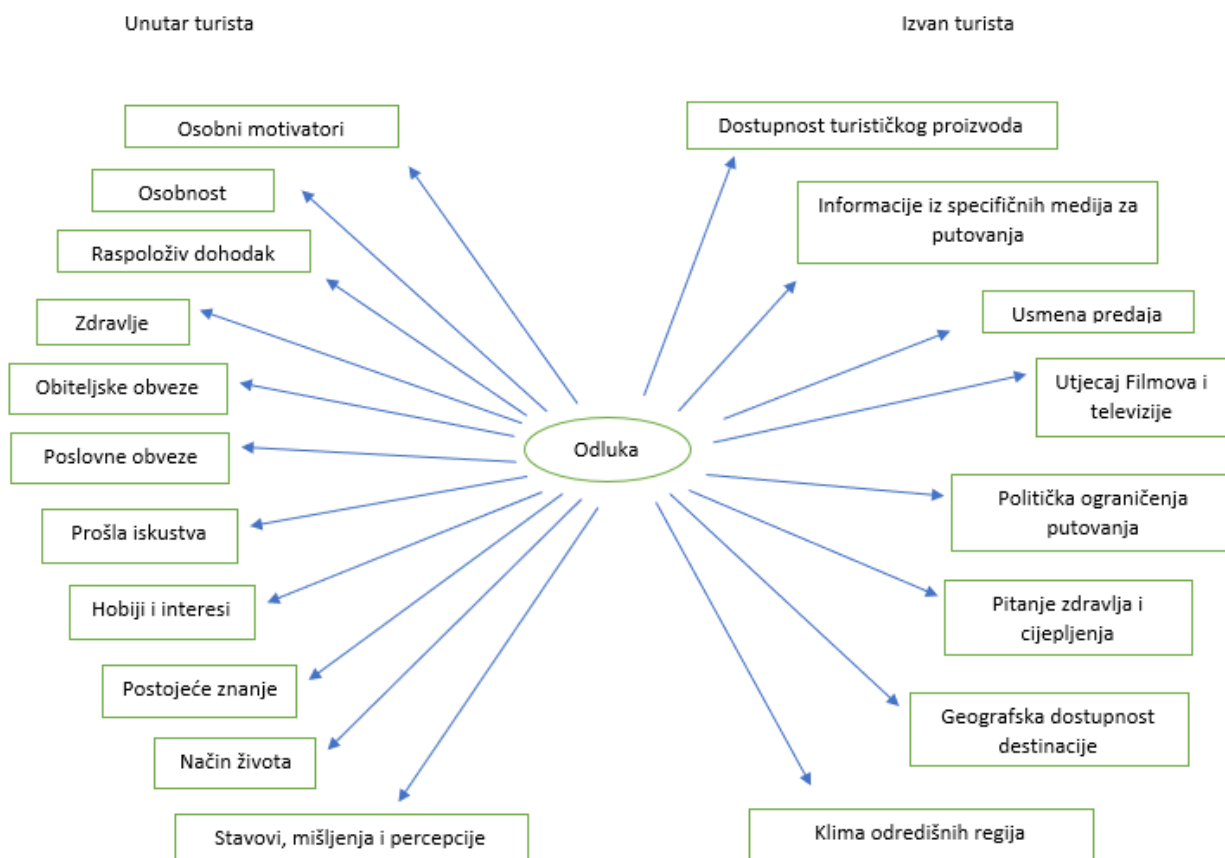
Unutar turista

Izvan turista

Osobni motivatori

Osobnost

Raspoloživ dohodak

Zdravlje

Obiteljske obveze

Poslovne obveze

Prošla iskustva

Hobiji i interesi

Postojeće znanje

Način života

Stavovi, mišljenja i percepcije

Odluka

Dostupnost turističkog proizvoda

Informacije iz specifičnih medija za putovanja

Usmena predaja

Utjecaj Filmova i televizije

Politička ograničenja putovanja

Pitanje zdravlja i cijepljenja

Geografska dostupnost destinacije

Klima odredišnih regija